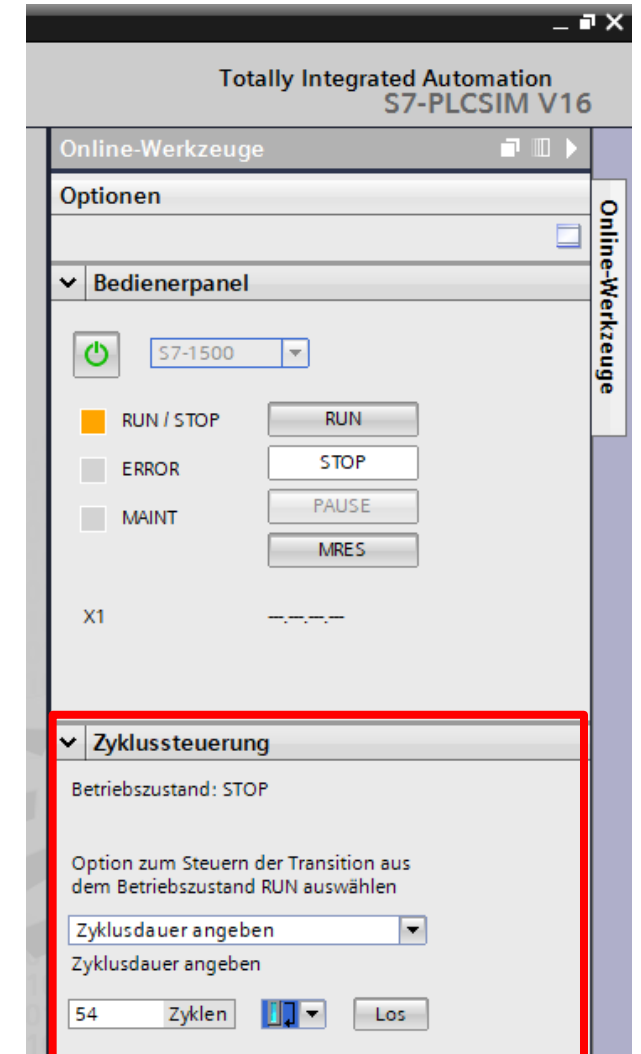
Totally Integrated Automation
S7-PLCSIM V16

Online-Werkzeuge

Optionen

Online-Werkzeuge

Bedienerpanel

S7-1500

RUN / STOP
ERROR
MAINT

RUN
STOP
PAUSE
MRES

X1 ---.---.---.---

Zyklussteuerung

Betriebszustand: STOP

Option zum Steuern der Transition aus dem Betriebszustand RUN auswählen

Zyklusdauer angeben

Zyklusdauer angeben

54 Zyklen Los